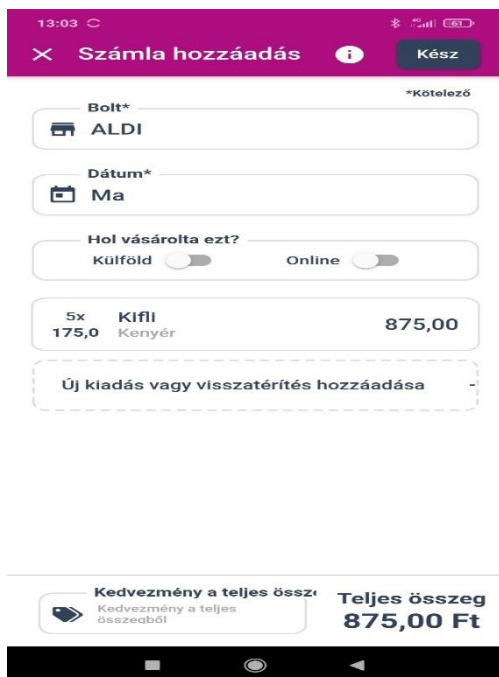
13:03

61

Számla hozzáadás

Kész

*Kötelező

Bolt*

ALDI

Dátum*

Ma

Hol vásárolta ezt?

Külföld

Online

5x
175,0

Kifli
Kenyér

875,00

Új kiadás vagy visszatérítés hozzáadása

Kedvezmény a teljes össz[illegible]

Kedvezmény a teljes összegből

Teljes összeg

875,00 Ft